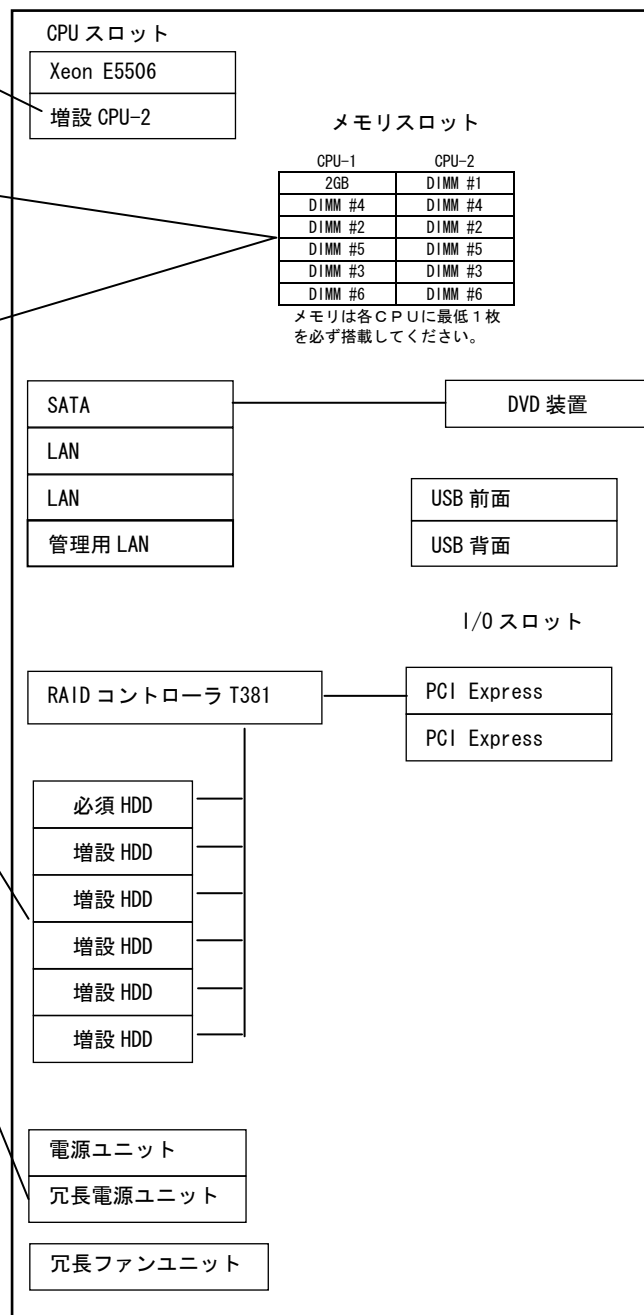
CPU スロット

Xeon E5506

増設 CPU-2

メモリスロット

| CPU-1 | CPU-2 |
|---|---|
| 2GB | DIMM #1 |
| DIMM #4 | DIMM #4 |
| DIMM #2 | DIMM #2 |
| DIMM #5 | DIMM #5 |
| DIMM #3 | DIMM #3 |
| DIMM #6 | DIMM #6 |

メモリは各CPUに最低1枚を必ず搭載してください。

SATA

DVD 装置

LAN

LAN

管理用 LAN

USB 前面

USB 背面

I/O スロット

RAID コントローラ T381

PCI Express

PCI Express

必須 HDD

増設 HDD

増設 HDD

増設 HDD

増設 HDD

増設 HDD

電源ユニット

冗長電源ユニット

冗長ファンユニット